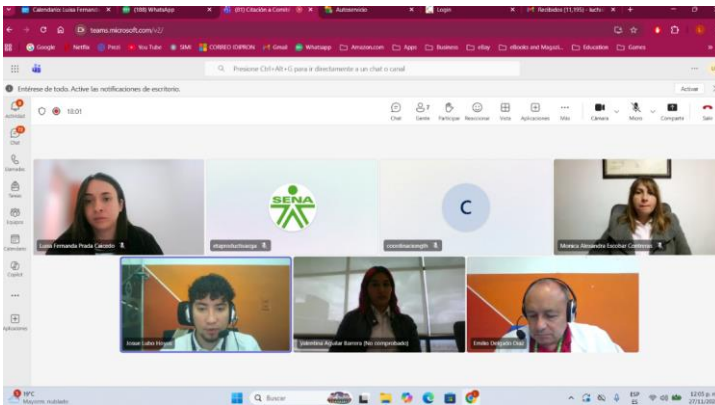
Calendario Luisa Fernand | (100) WhatsApp | (81) Citación a Comité | Autoservicio | Login | Recibidos (11,195) - luchi

teams.microsoft.com/v2/

Google | Netflix | Prezi | YouTube | SIMI | CORREO IDIPRON | Gmail | Whatsapp | Amazon.com | Apps | Business | eBay | eBooks and Magazi... | Education | Games

Q Presione Ctrl+Alt+E para ir directamente a un chat o canal

Entérese de todo. Active las notificaciones de escritorio.

Activar

Actividad

Chat

Llamadas

Tareas

Equipos

Calendario

Copilot

...

Aplicaciones

10:01

Chat | Gente | Participar | Reaccionar | Vista | Aplicaciones | Más | Cámara | Micro | Compartir | Salir

SENA

C

Luisa Fernanda Prada Calcedo

etapaproductivaarga

coordinacionegh

Monica Alexandra Escobar Contreras

Josue Lobo Hoyos

Valentina Aguilar Barrera (No comprobado)

Emilio Delgado Díaz

19°C Mayorm. nublado

Buscar

ESP ES

12:03 p. m. 27/11/202